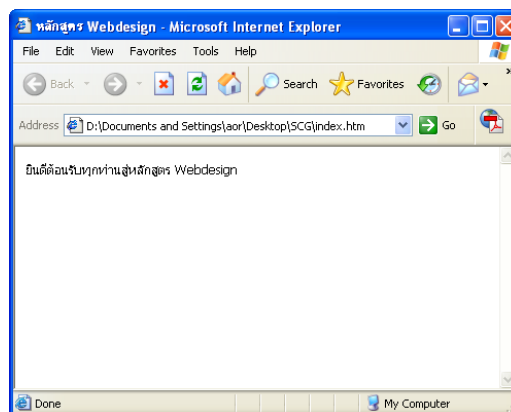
หลักสูตร Webdesign - Microsoft Internet Explorer

File Edit View Favorites Tools Help

Back Search Favorites

Address D:\Documents and Settings\aor\Desktop\SCG\index.htm Go

ยินดีต้อนรับทุกท่านสู่หลักสูตร Webdesign

Done My Computer